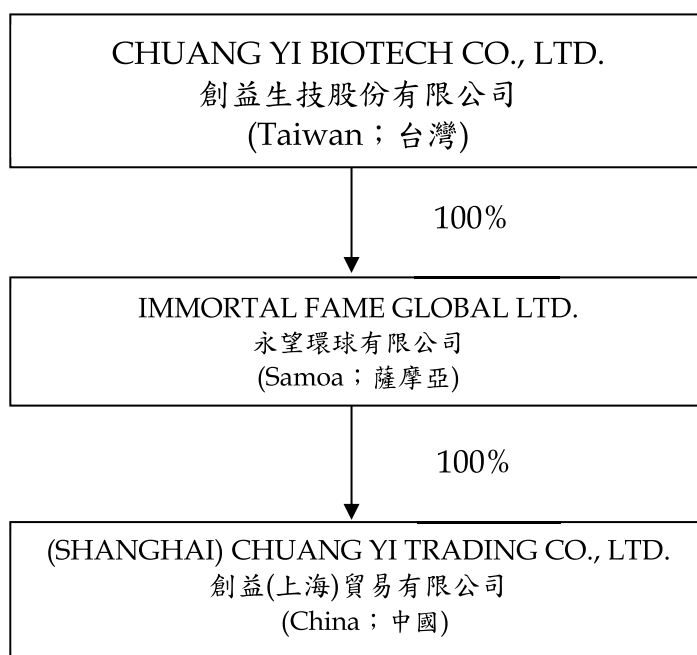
CHUANG YI BIOTECH CO., LTD.
創益生技股份有限公司
(Taiwan；台灣)

100%

IMMORTAL FAME GLOBAL LTD.
永望環球有限公司
(Samoa；薩摩亞)

100%

(SHANGHAI) CHUANG YI TRADING CO., LTD.
創益(上海)貿易有限公司
(China；中國)